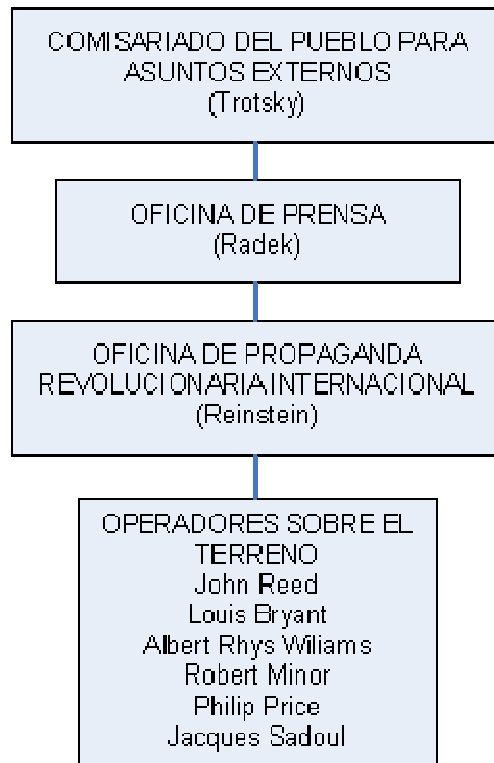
COMISARIADO DEL PUEBLO PARA ASUNTOS EXTERNOS
(Trotsky)

OFICINA DE PRENSA
(Radek)

OFICINA DE PROPAGANDA REVOLUCIONARIA INTERNACIONAL
(Reinstein)

OPERADORES SOBRE EL TERRENO
John Reed
Louis Bryant
Albert Rhys Wiliams
Robert Minor
Philip Price
Jacques Sadoul